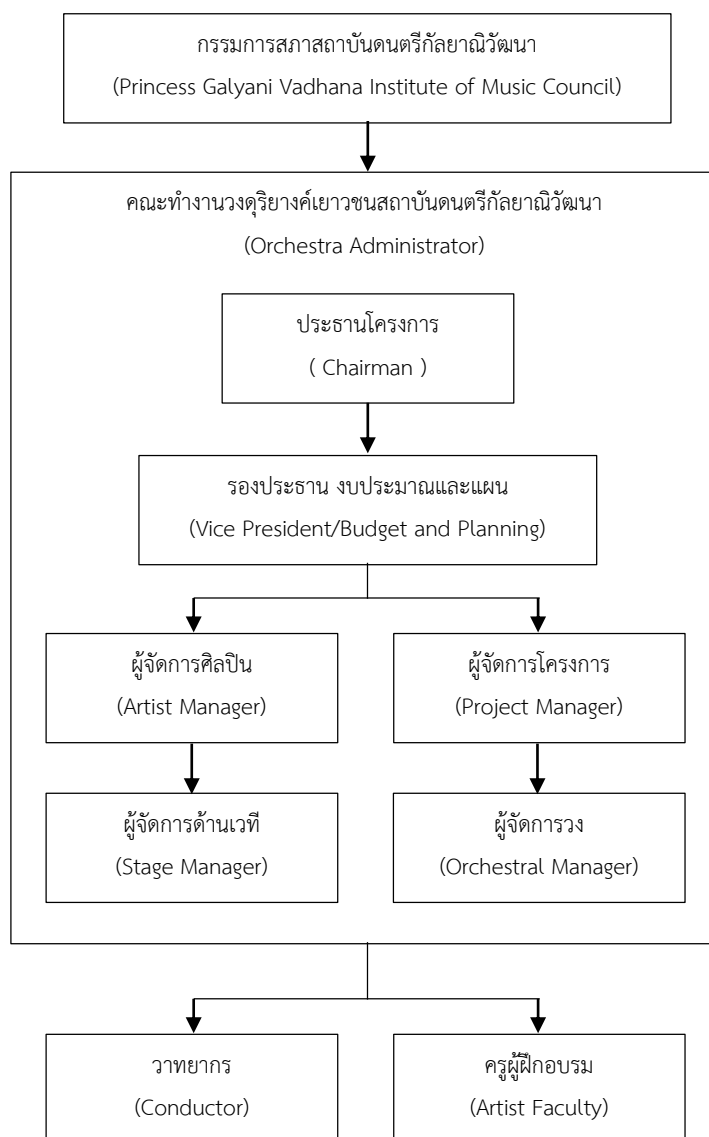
กรรมการสภาสถาบันดนตรีกัลยาณิวัฒนา
(Princess Galyani Vadhana Institute of Music Council)

คณะทำงานวงดุริยางค์เยาวชนสถาบันดนตรีกัลยาณิวัฒนา
(Orchestra Administrator)

ประธานโครงการ
( Chairman )

รองประธาน งบประมาณและแผน
(Vice President/Budget and Planning)

ผู้จัดการศิลปิน
(Artist Manager)

ผู้จัดการโครงการ
(Project Manager)

ผู้จัดการด้านเวที
(Stage Manager)

ผู้จัดการวง
(Orchestral Manager)

วาทยากร
(Conductor)

ครูผู้ฝึกอบรม
(Artist Faculty)